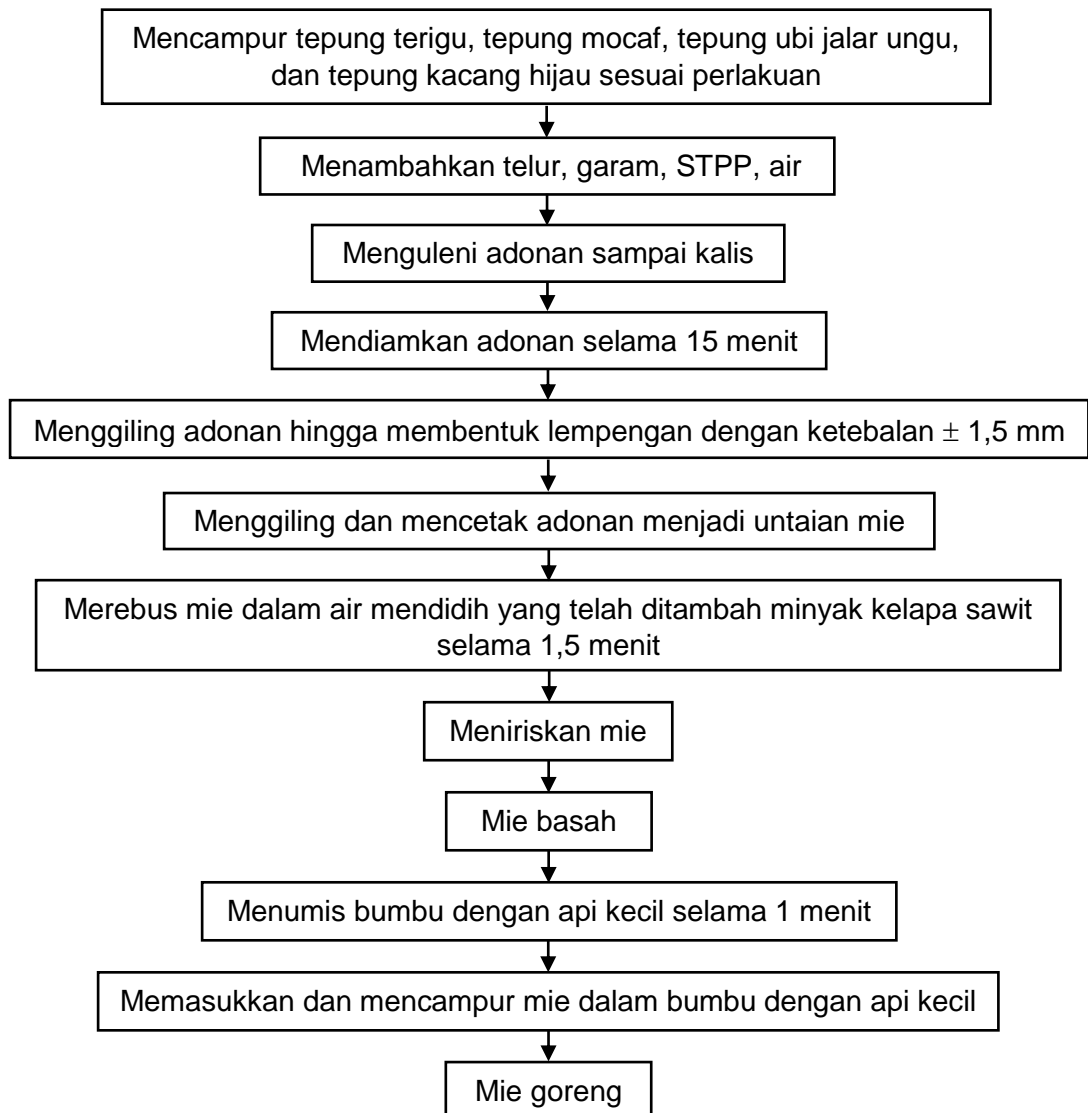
Mencampur tepung terigu, tepung mocaf, tepung ubi jalar ungu, dan tepung kacang hijau sesuai perlakuan

Menambahkan telur, garam, STPP, air

Menguleni adonan sampai kalis

Mendiamkan adonan selama 15 menit

Menggiling adonan hingga membentuk lempengan dengan ketebalan $\pm$ 1,5 mm

Menggiling dan mencetak adonan menjadi untaian mie

Merebus mie dalam air mendidih yang telah ditambah minyak kelapa sawit selama 1,5 menit

Meniriskan mie

Mie basah

Menumis bumbu dengan api kecil selama 1 menit

Memasukkan dan mencampur mie dalam bumbu dengan api kecil

Mie goreng